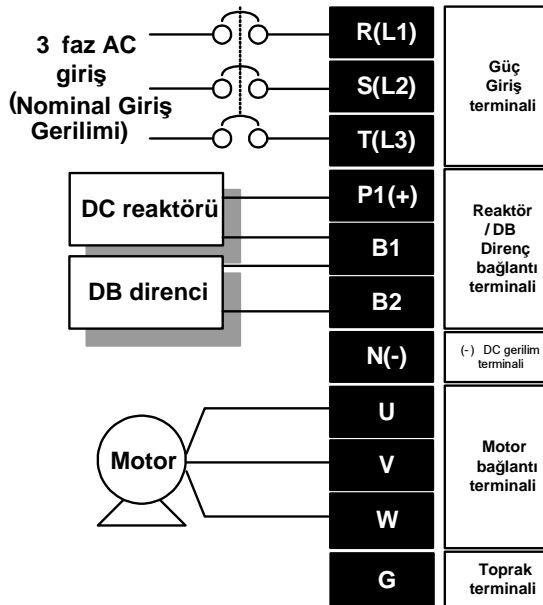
3 faz AC giriş (Nominal Giriş Gerilimi)

R(L1)
S(L2)
T(L3)

Güç Giriş terminali

DC reaktörü
DB direnci

P1(+)
B1
B2

Reaktör / DB Direnç bağlantı terminali

N(-)

(-) DC gerilim terminali

Motor

U
V
W

Motor bağlantı terminali

G

Toprak terminali